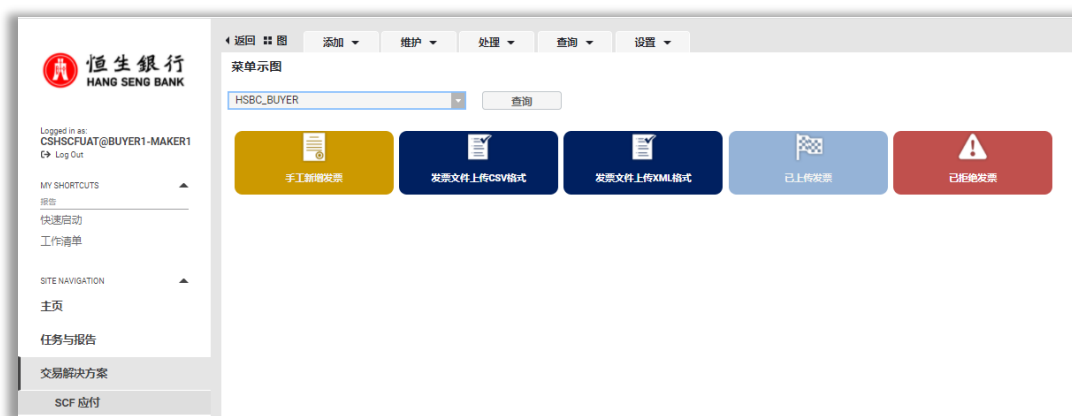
恒生銀行
HANG SENG BANK

Logged in as:
CSHSCFUAT@BUYER1-MAKER1
Log Out

MY SHORTCUTS
报告
快速启动
工作清单

SITE NAVIGATION
主页
任务与报告
交易解决方案
SCF 应付

返回 图
添加
维护
处理
查询
设置

菜单示图

HSBC_BUYER
查询

手工新增发票
发票文件上传CSV格式
发票文件上传XML格式
已上传发票
已拒绝发票